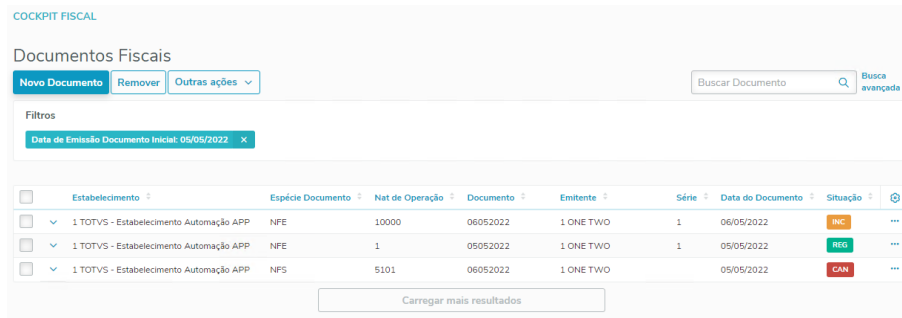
COCKPIT FISCAL

Documentos Fiscais

Novo Documento | Remover | Outras ações

Buscar Documento

Busca avançada

Filtros

Data de Emissão Documento Inicial: 05/05/2022 ×

| | | Estabelecimento | Espécie Documento | Nat de Operação | Documento | Emitente | Série | Data do Documento | Situação | |
|---|---|---|---|---|---|---|---|---|---|---|
| | | 1 TOTVS - Estabelecimento Automação APP | NFE | 10000 | 06052022 | 1 ONE TWO | 1 | 06/05/2022 | INC | ··· |
| | | 1 TOTVS - Estabelecimento Automação APP | NFE | 1 | 05052022 | 1 ONE TWO | 1 | 05/05/2022 | REG | ··· |
| | | 1 TOTVS - Estabelecimento Automação APP | NFS | 5101 | 06052022 | 1 ONE TWO | | 05/05/2022 | CAN | ··· |

Carregar mais resultados